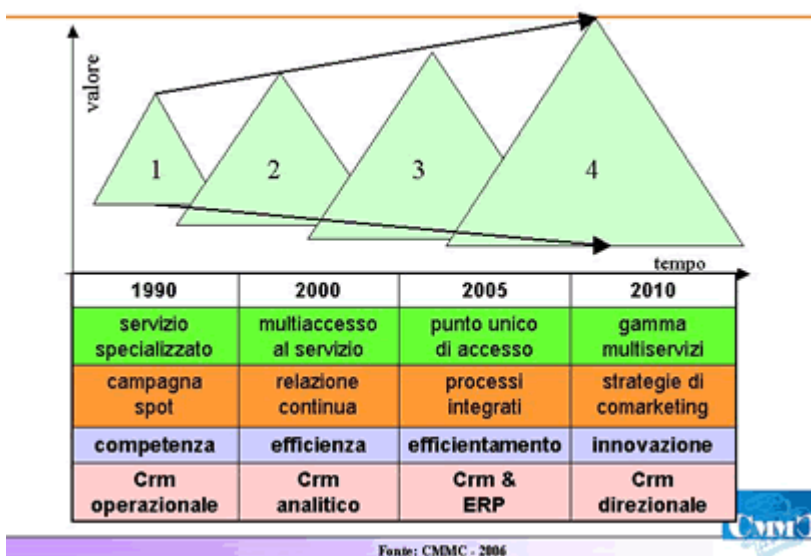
valore

1

2

3

4

tempo

| 1990 | 2000 | 2005 | 2010 |
|---|---|---|---|
| servizio specializzato | multiaccesso al servizio | punto unico di accesso | gamma multiservizi |
| campagna spot | relazione continua | processi integrati | strategie di comarketing |
| competenza | efficienza | efficientamento | innovazione |
| Crm operazionale | Crm analitico | Crm & ERP | Crm direzionale |

CMMC

Fonte: CMMC - 2006